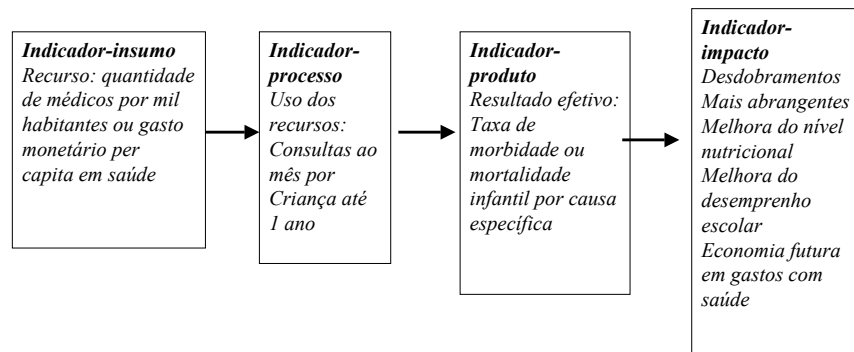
Indicador-insumo
Recurso: quantidade de médicos por mil habitantes ou gasto monetário per capita em saúde

Indicador-processo
Uso dos recursos: Consultas ao mês por Criança até 1 ano

Indicador-produto
Resultado efetivo: Taxa de morbidade ou mortalidade infantil por causa específica

Indicador-impacto
Desdobramentos Mais abrangentes
Melhora do nível nutricional
Melhora do desemprenho escolar
Economia futura em gastos com saúde